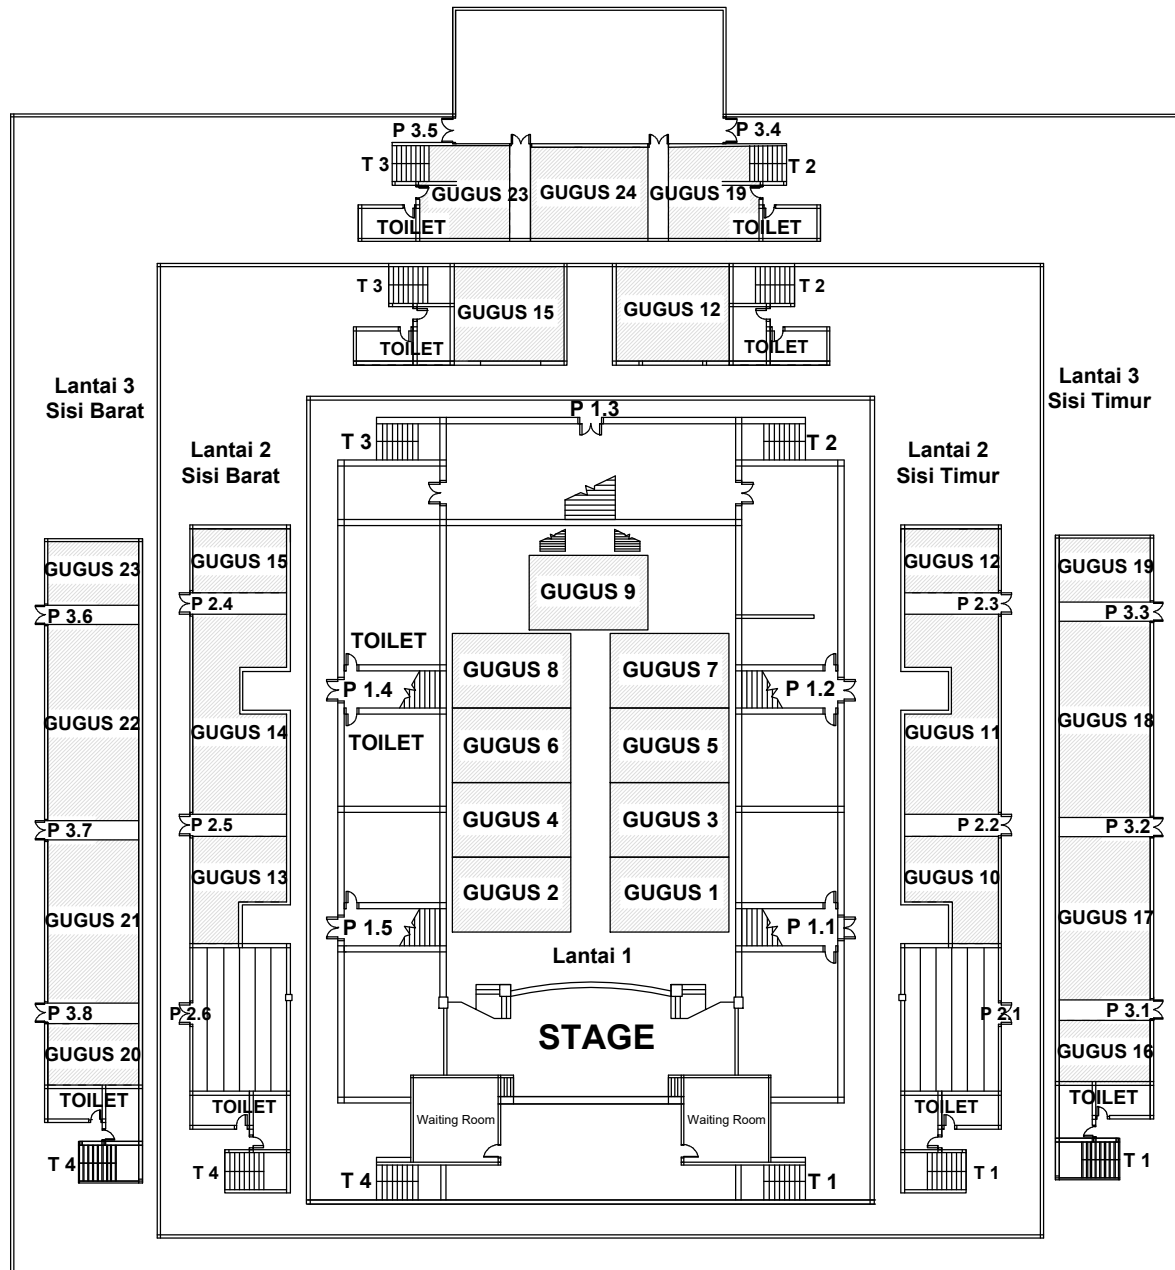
P 3.5
P 3.4
T 3
T 2
GUGUS 23
GUGUS 24
GUGUS 19
TOILET
TOILET

T 3
GUGUS 15
GUGUS 12
T 2
TOILET
TOILET

Lantai 3
Sisi Barat

Lantai 3
Sisi Timur

P 1.3
T 3
T 2

Lantai 2
Sisi Barat

Lantai 2
Sisi Timur

GUGUS 23
GUGUS 15
GUGUS 9
GUGUS 12
GUGUS 19
P 3.6
P 2.4
P 2.3
P 3.3
TOILET
GUGUS 8
GUGUS 7
P 1.4
P 1.2
GUGUS 22
GUGUS 14
TOILET
GUGUS 6
GUGUS 5
GUGUS 11
GUGUS 18
GUGUS 4
GUGUS 3
P 3.7
P 2.5
P 2.2
P 3.2
GUGUS 13
GUGUS 10
GUGUS 2
GUGUS 1
GUGUS 21
GUGUS 17
P 1.5
P 1.1
Lantai 1
P 3.8
P 2.6
P 2.1
P 3.1
STAGE
GUGUS 20
GUGUS 16
TOILET
TOILET
TOILET
TOILET
Waiting Room
Waiting Room
T 4
T 4
T 4
T 1
T 1
T 1